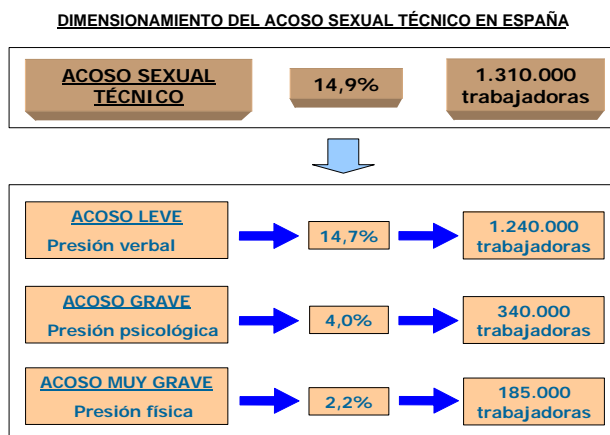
DIMENSIONAMIENTO DEL ACOSO SEXUAL TÉCNICO EN ESPAÑA

ACOSO SEXUAL TÉCNICO

14,9%

1.310.000 trabajadoras

ACOSO LEVE
Presión verbal

14,7%

1.240.000 trabajadoras

ACOSO GRAVE
Presión psicológica

4,0%

340.000 trabajadoras

ACOSO MUY GRAVE
Presión física

2,2%

185.000 trabajadoras